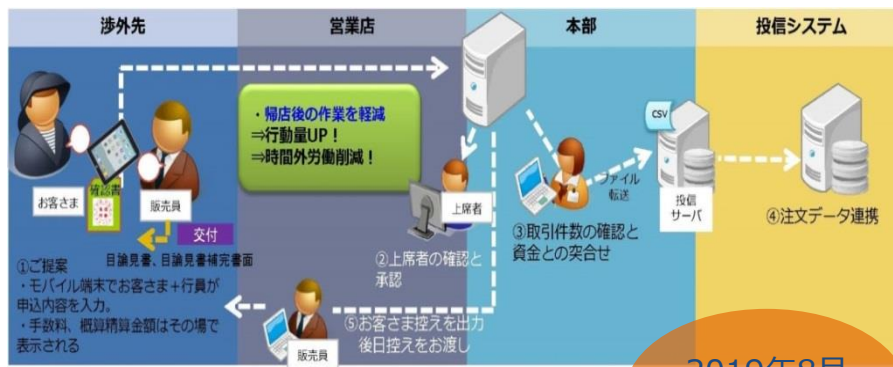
渉外先

営業店

本部

投信システム

・帰店後の作業を軽減
⇒行動量UP！
⇒時間外労働削減！

CSV

お客さま

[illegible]

販売員

交付

目論見書、目論見書補完書面

上席者

ファイル転送

投信サーバ

④注文データ連携

①ご提案
・モバイル端末でお客さま＋行員が申込内容を入力。
・手数料、概算精算金額はその場で表示される

②上席者の確認と承認

③取引件数の確認と資金との突合せ

⑤お客さま控えを出力後日控えをお渡し

販売員

2019年8月